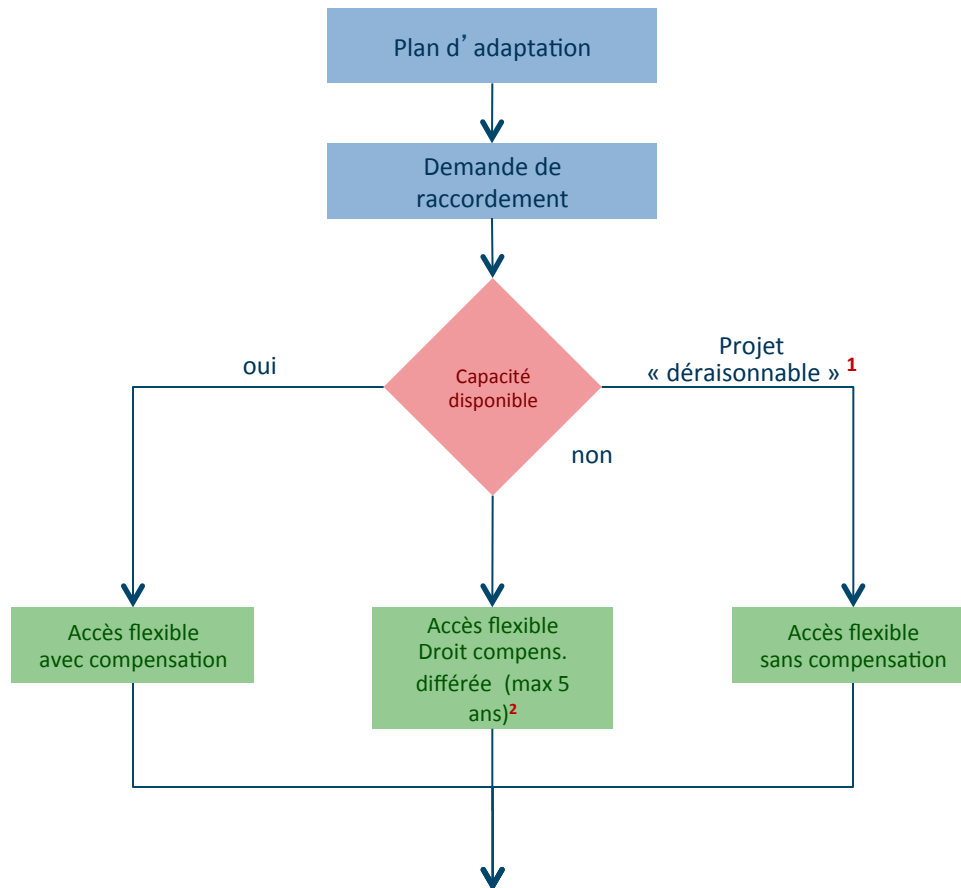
Plan d’adaptation

Demande de raccordement

Capacité disponible

oui

Projet « déraisonnable » 1

non

Accès flexible avec compensation

Accès flexible Droit compens. différée (max 5 ans)2

Accès flexible sans compensation